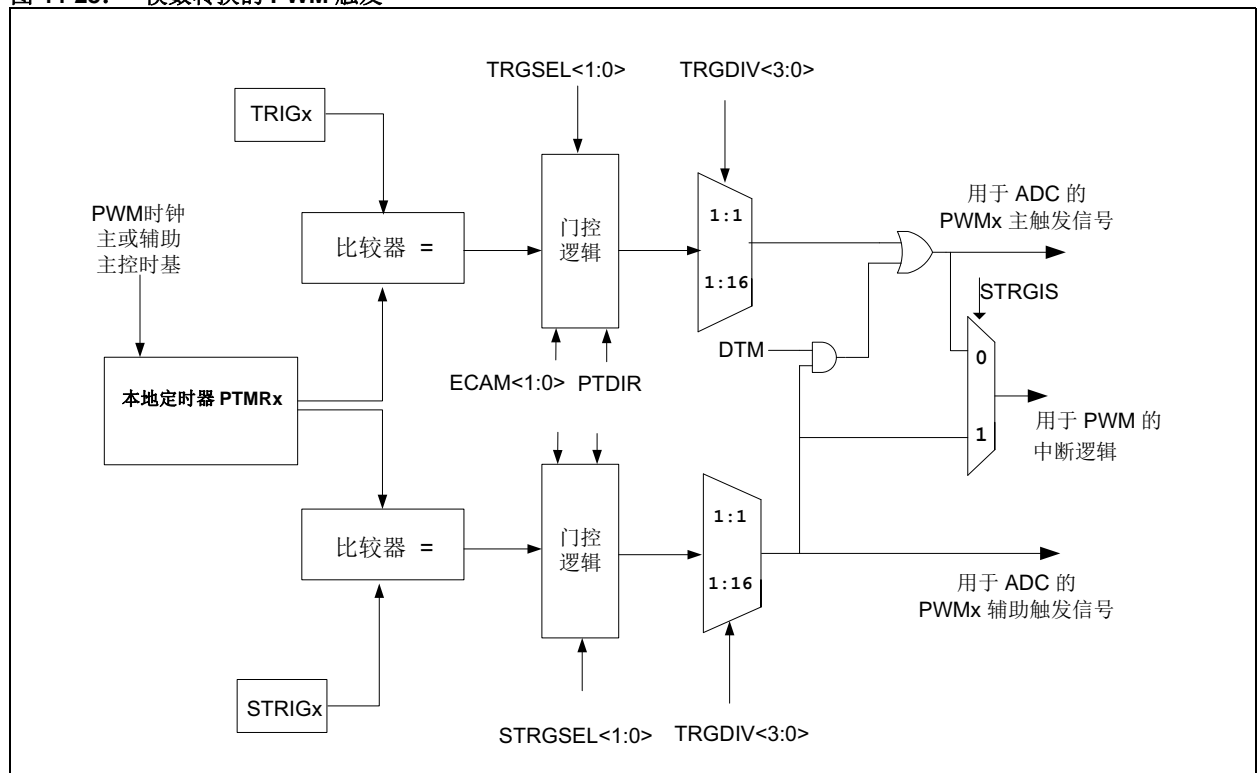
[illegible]

TRGSEL<1:0>

TRGDIV<3:0>

TRIGx

PWM时钟
主或辅助
主控时基

比较器 =

门控
逻辑

1:1

1:16

用于 ADC 的
PWMx 主触发信号

STRGIS

DTM

0

ECAM<1:0> PTDIR

本地定时器 PTMRx

用于 PWM 的
中断逻辑

1

比较器 =

门控
逻辑

1:1

1:16

用于 ADC 的
PWMx 辅助触发信号

STRIGx

STRGSEL<1:0>

TRGDIV<3:0>